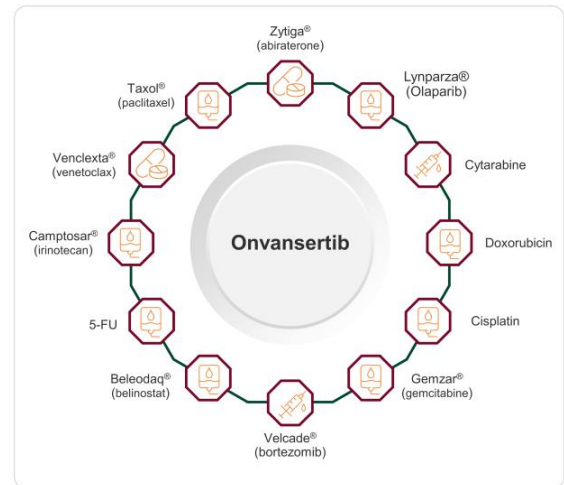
Zytiga®
(abiraterone)

Lynparza®
(Olaparib)

Cytarabine

Doxorubicin

Cisplatin

Gemzar®
(gemcitabine)

Velcade®
(bortezomib)

Beleodaq®
(belinostat)

5-FU

Camptosar®
(irinotecan)

Venclexta®
(venetoclax)

Taxol®
(paclitaxel)

Onvansertib